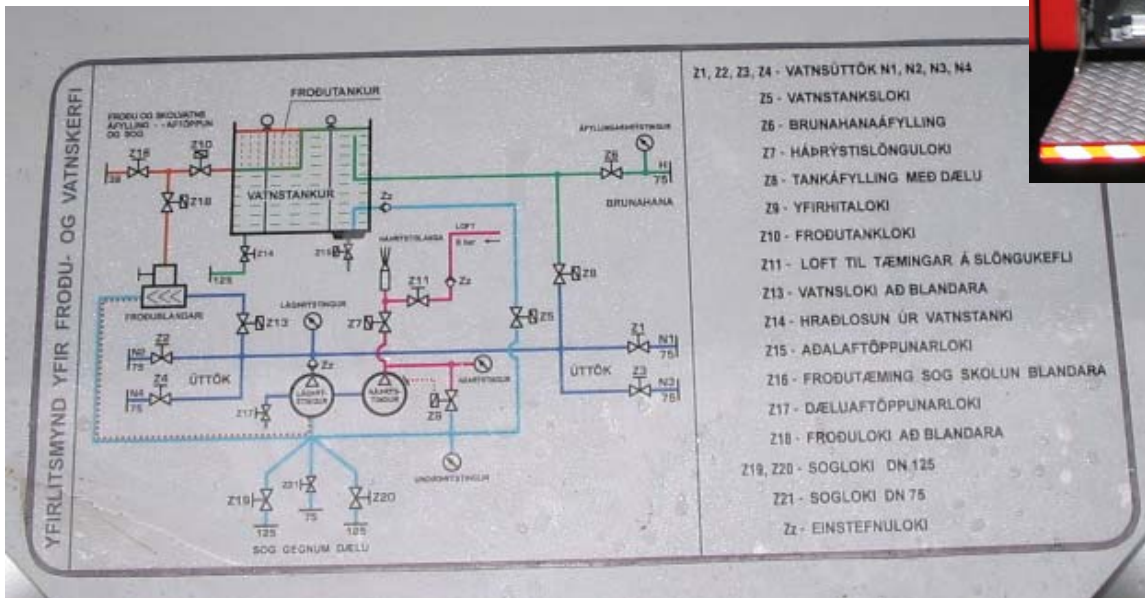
YFIRLITSMYND YFIR FROÐU- OG VATNSKERFI

FROÐUTANKUR

FROÐU OG SKOLVATNS ÁFYLLING - AFTÖPPUN OG SOG

Z16
Z10
Z18
38
VATNSTANKUR
Z14
125
Z15
Zz
LOFT
8 bar
HÁÞRÝSTISLANGA
Z11
Zz
ÁFYLLINGARÞRÝSTINGUR
Z6
H
75
BRUNAHANA
Z8
Z5
FROÐUBLANDARI
Z13
LÁGÞRÝSTINGUR
Z7
N2
75
Z2
ÚTTÖK
N4
75
Z4
Zz
LÁGÞRÝSTINGUR
HÁÞRÝSTINGUR
Z17
Z9
HÁÞRÝSTINGUR
Z1
N1
75
ÚTTÖK
Z3
N3
75
UNDIRÞRÝSTINGUR
Z19
Z21
Z20
125
75
125
SOG GEGNUM DÆLU

Z1, Z2, Z3, Z4 - VATNSÚTTÖK N1, N2, N3, N4
Z5 - VATNSTANKSLOKI
Z6 - BRUNAHANAÁFYLLING
Z7 - HÁÞRÝSTISLÖNGULOKI
Z8 - TANKÁFYLLING MEÐ DÆLU
Z9 - YFIRHITALOKI
Z10 - FROÐUTANKLOKI
Z11 - LOFT TIL TÆMINGAR Á SLÖNGUKEFLI
Z13 - VATNSLOKI AÐ BLANDARA
Z14 - HRAÐLOSUN ÚR VATNSTANKI
Z15 - AÐALAFTÖPPUNARLOKI
Z16 - FROÐUTÆMING SOG SKOLUN BLANDARA
Z17 - DÆLUAFTÖPPUNARLOKI
Z18 - FROÐULOKI AÐ BLANDARA
Z19, Z20 - SOGLOKI DN 125
Z21 - SOGLOKI DN 75
Zz - EINSTEFNULOKI